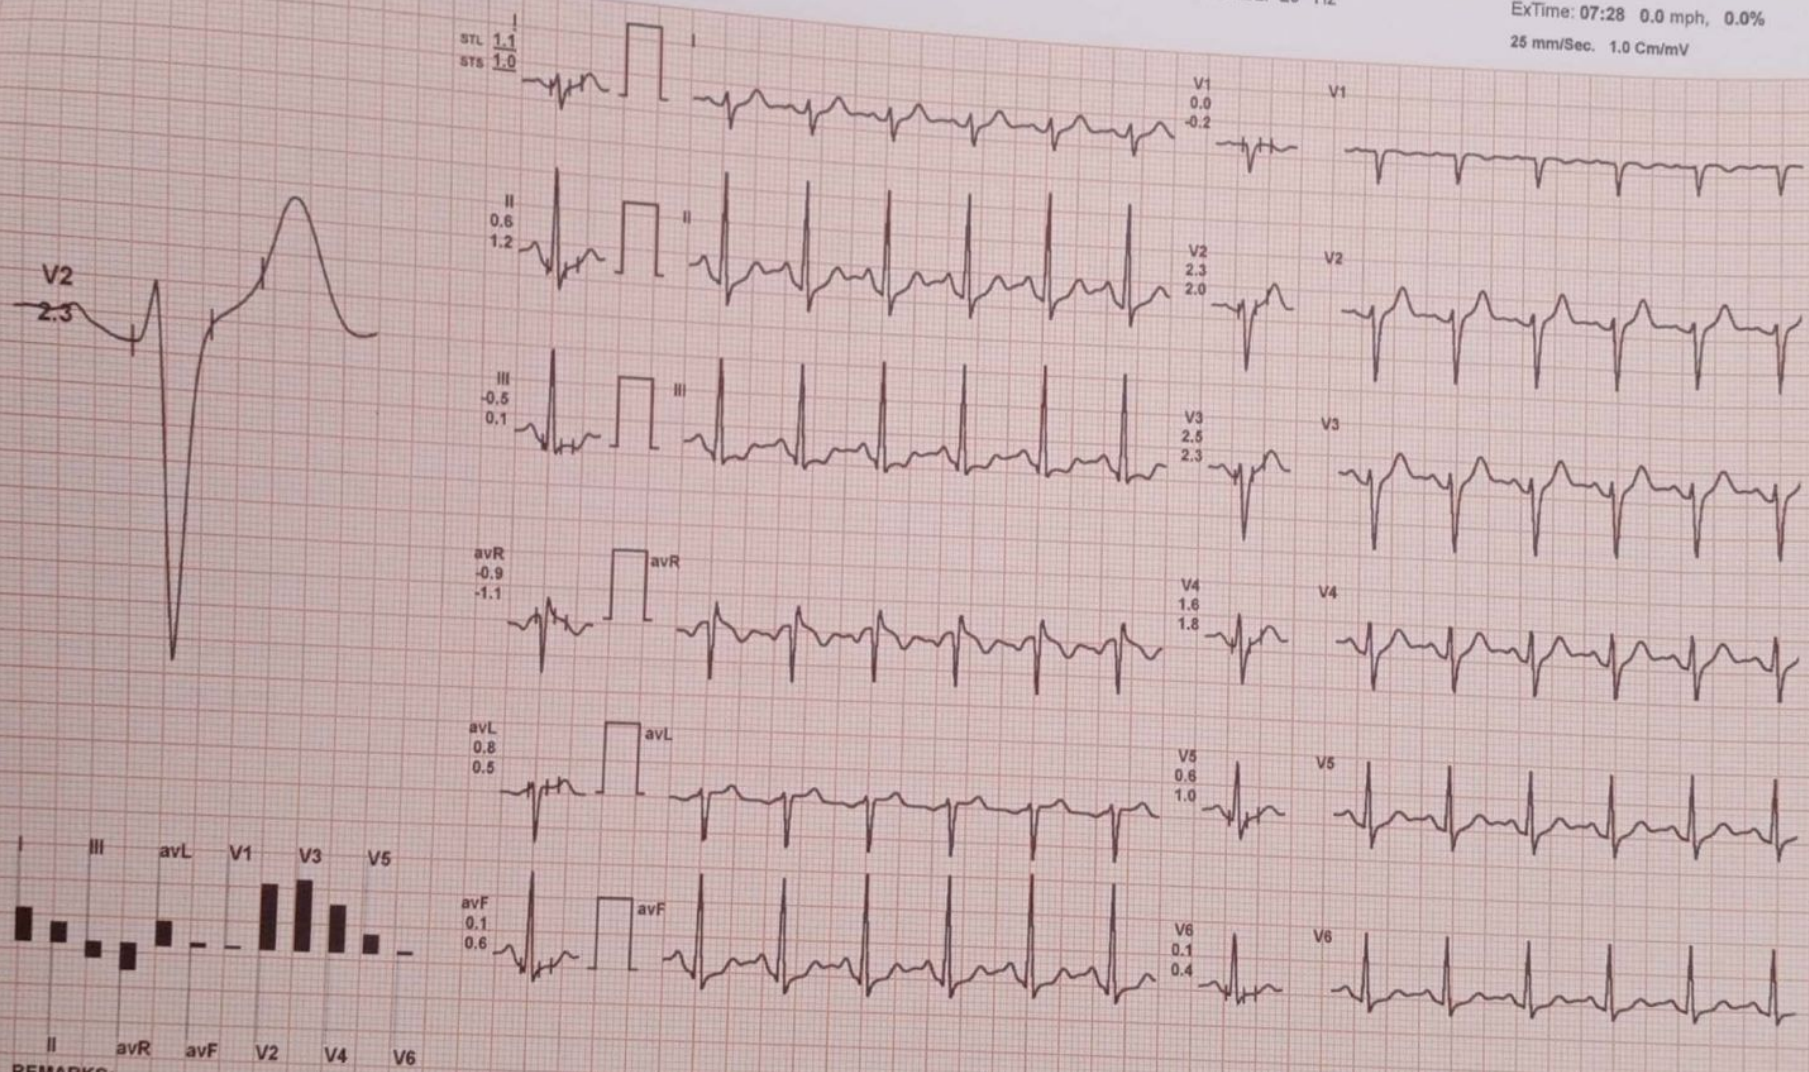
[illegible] Hz
ExTime: 07:28 0.0 mph, 0.0%
25 mm/Sec. 1.0 Cm/mV

V2
2.3

STL 1.1
STS 1.0
I

II
0.6
1.2
II

III
-0.5
0.1
III

avR
-0.9
-1.1
avR

avL
0.8
0.5
avL

avF
0.1
0.6
avF

V1
0.0
-0.2
V1

V2
2.3
2.0
V2

V3
2.5
2.3
V3

V4
1.6
1.8
V4

V5
0.6
1.0
V5

V6
0.1
0.4
V6

I III avL V1 V3 V5
II avR avF V2 V4 V6
REMARKS